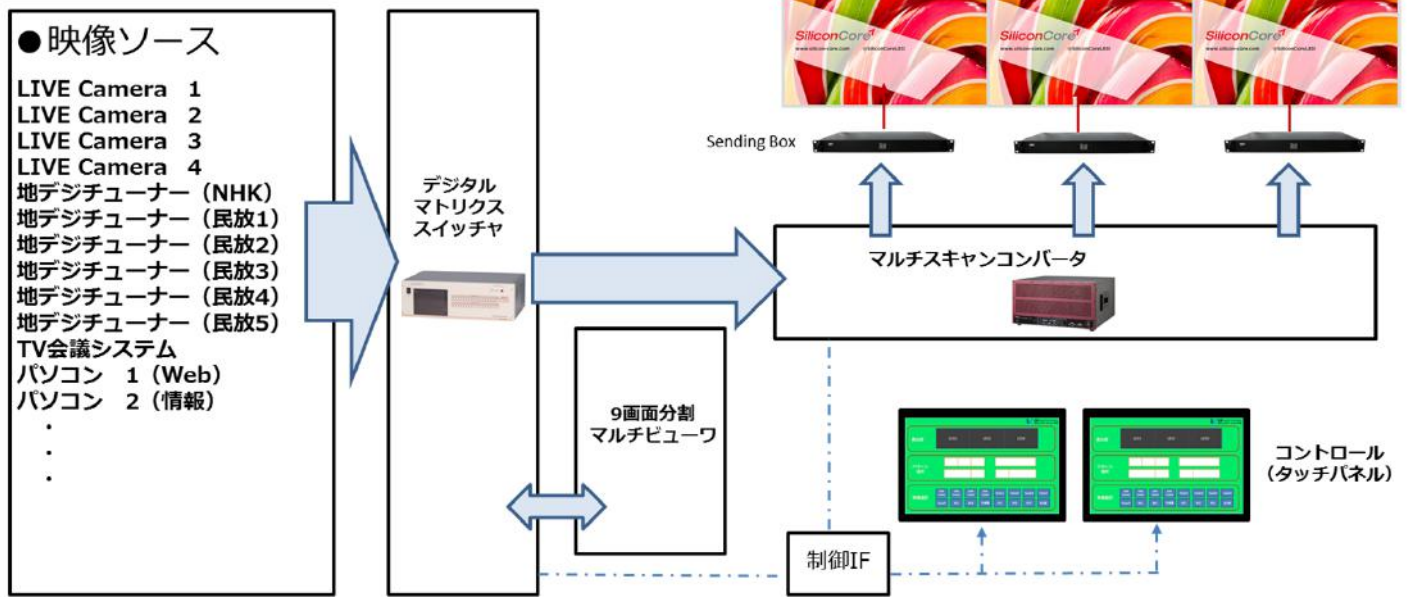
●映像ソース
LIVE Camera 1
LIVE Camera 2
LIVE Camera 3
LIVE Camera 4
地デジチューナー（NHK）
地デジチューナー（民放1）
地デジチューナー（民放2）
地デジチューナー（民放3）
地デジチューナー（民放4）
地デジチューナー（民放5）
TV会議システム
パソコン 1（Web）
パソコン 2（情報）
・
・
・

デジタル
マトリクス
スイッチャ

SiliconCore
SiliconCore
SiliconCore

Sending Box

マルチスキャンコンバータ

9画面分割
マルチビューワ

コントロール
（タッチパネル）

制御IF